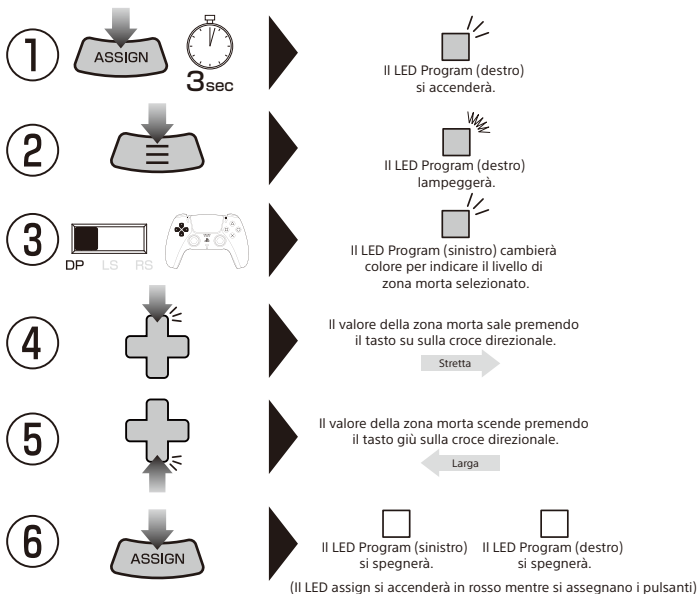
1
ASSIGN
3sec
Il LED Program (destro) si accenderà.

2
Il LED Program (destro) lampeggerà.

3
DP LS RS
Il LED Program (sinistro) cambierà colore per indicare il livello di zona morta selezionato.

4
Il valore della zona morta sale premendo il tasto su sulla croce direzionale.
Stretta

5
Il valore della zona morta scende premendo il tasto giù sulla croce direzionale.
Larga

6
ASSIGN
Il LED Program (sinistro) si spegnerà.
Il LED Program (destro) si spegnerà.
(Il LED assign si accenderà in rosso mentre si assegnano i pulsanti)